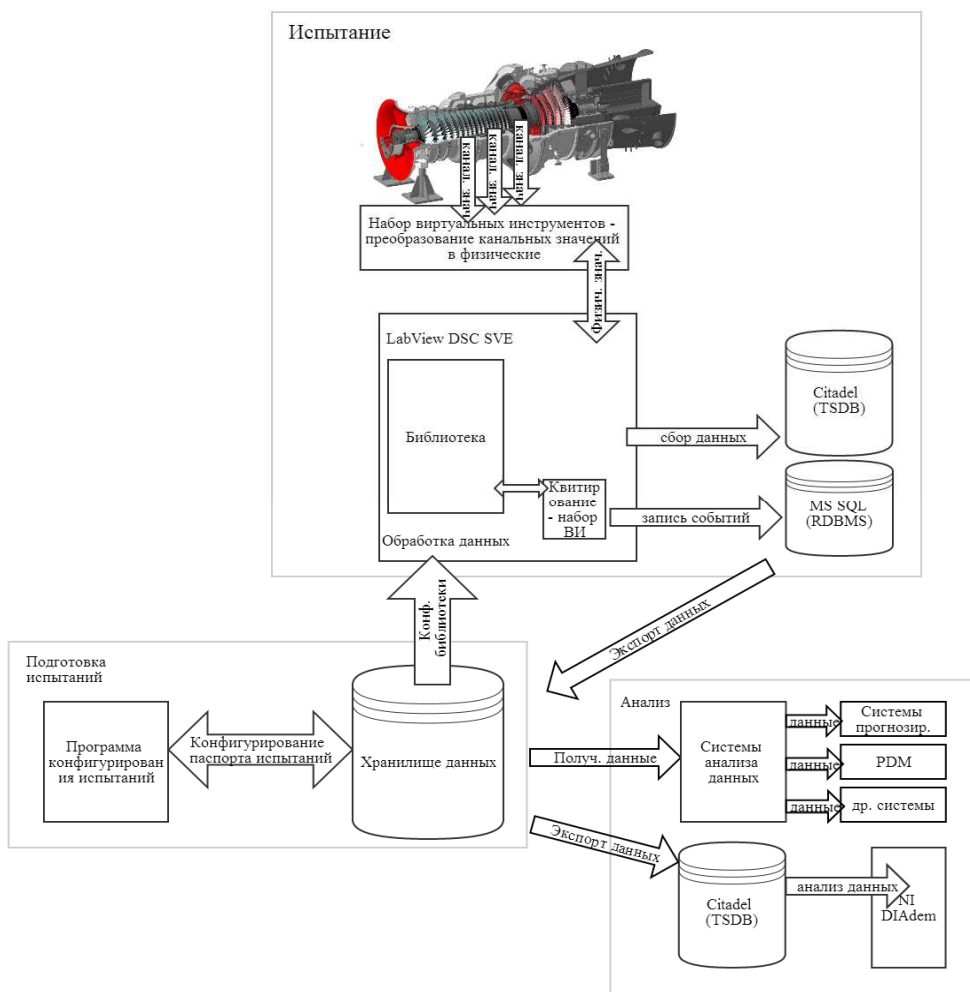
Испытание

канал. знач.

канал. знач.

канал. знач.

Набор виртуальных инструментов - преобразование канальных значений в физические

Физич. знач.

LabView DSC SVE

Библиотека

Квитирование - набор ВИ

Обработка данных

сбор данных

запись событий

Citadel (TSDB)

MS SQL (RDBMS)

Экспорт данных

Конф. библиотеки

Подготовка испытаний

Программа конфигурирования испытаний

Конфигурирование паспорта испытаний

Хранилище данных

Получ. данные

Экспорт данных

Анализ

Системы анализа данных

данные

данные

данные

Системы прогнозир.

PDM

др. системы

Citadel (TSDB)

анализ данных

NI DIAdem